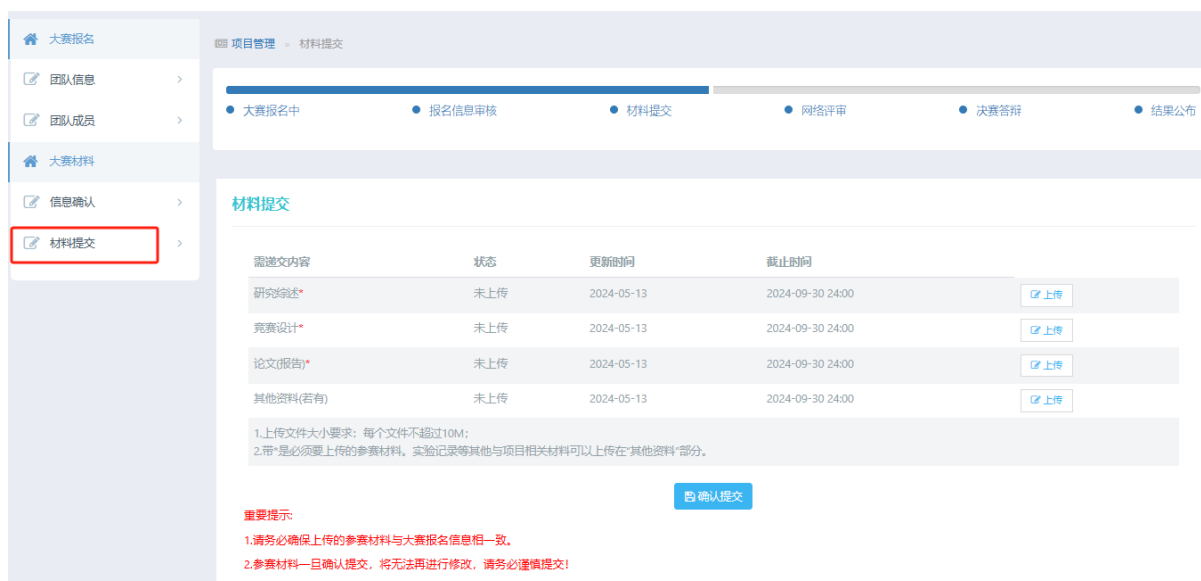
大赛报名
团队信息 >
团队成员 >
大赛材料
信息确认 >
材料提交 >

项目管理 » 材料提交

大赛报名中
报名信息审核
材料提交
网络评审
决赛答辩
结果公布

材料提交

| 需递交内容 | 状态 | 更新时间 | 截止时间 | |
|---|---|---|---|---|
| 研究综述* | 未上传 | 2024-05-13 | 2024-09-30 24:00 | 上传 |
| 竞赛设计* | 未上传 | 2024-05-13 | 2024-09-30 24:00 | 上传 |
| 论文(报告)* | 未上传 | 2024-05-13 | 2024-09-30 24:00 | 上传 |
| 其他资料(若有) | 未上传 | 2024-05-13 | 2024-09-30 24:00 | 上传 |

1.上传文件大小要求：每个文件不超过10M；
2.带*是必须要上传的参赛材料。实验记录等其他与项目相关材料可以上传在"其他资料"部分。

确认提交

重要提示:
1.请务必确保上传的参赛材料与大赛报名信息相一致。
2.参赛材料一旦确认提交，将无法再进行修改，请务必谨慎提交!